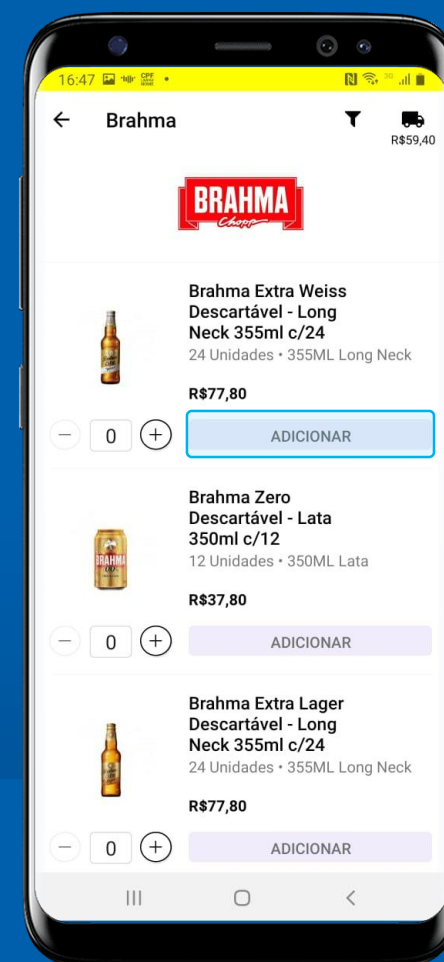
16:47 CPF

Brahma

R$59,40

BRAHMA
Chopp

Brahma Extra Weiss Descartável - Long Neck 355ml c/24
24 Unidades • 355ML Long Neck

R$77,80

0

ADICIONAR

Brahma Zero Descartável - Lata 350ml c/12
12 Unidades • 350ML Lata

R$37,80

0

ADICIONAR

Brahma Extra Lager Descartável - Long Neck 355ml c/24
24 Unidades • 355ML Long Neck

R$77,80

0

ADICIONAR